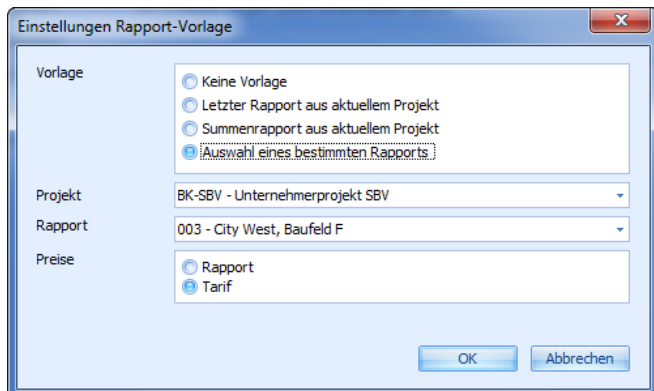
Einstellungen Rapport-Vorlage

Vorlage
Keine Vorlage
Letzter Rapport aus aktuellem Projekt
Summenrapport aus aktuellem Projekt
Auswahl eines bestimmten Rapports

Projekt
BK-SBV - Unternehmerprojekt SBV

Rapport
003 - City West, Baufeld F

Preise
Rapport
Tarif

OK
Abbrechen